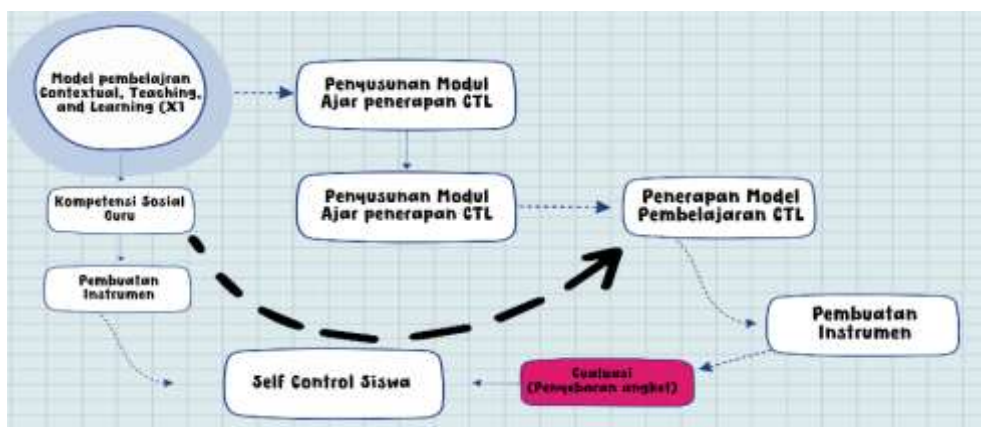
Model pembelajran Contextual, Teaching, and Learning (X1

Penyusunan Modul Ajar penerapan CTL

Kompetensi Sosial Guru

Penyusunan Modul Ajar penerapan CTL

Penerapan Model Pembelajaran CTL

Pembuatan Instrumen

Pembuatan Instrumen

Self Control Siswa

Evaluasi (Penyebaran angket)